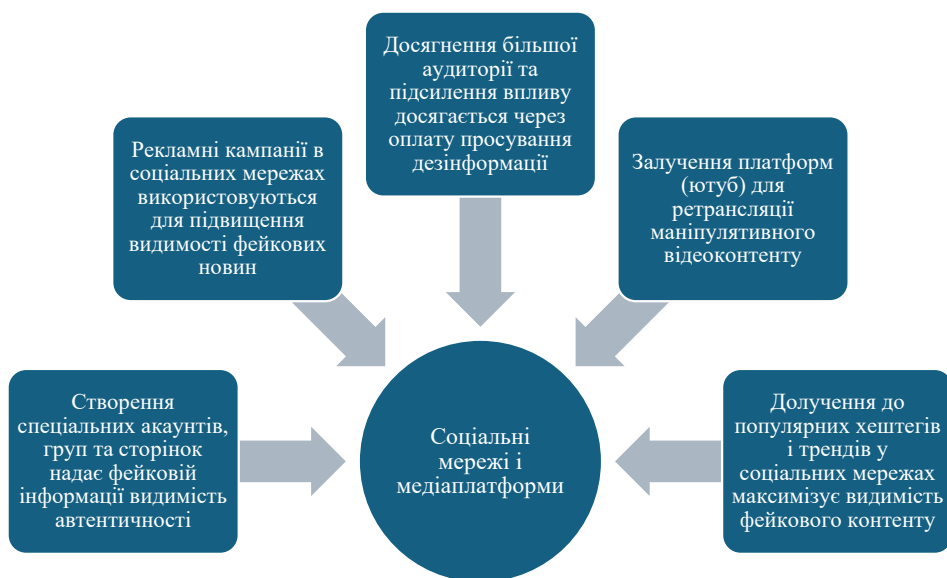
Досягнення більшої аудиторії та підсилення впливу досягається через оплату просування дезінформації

Рекламні кампанії в соціальних мережах використовуються для підвищення видимості фейкових новин

Залучення платформ (ютуб) для ретрансляції маніпулятивного відеоконтенту

Створення спеціальних акаунтів, груп та сторінок надає фейковій інформації видимість автентичності

Соціальні мережі і медіаплатформи

Долучення до популярних хештегів і трендів у соціальних мережах максимізує видимість фейкового контенту